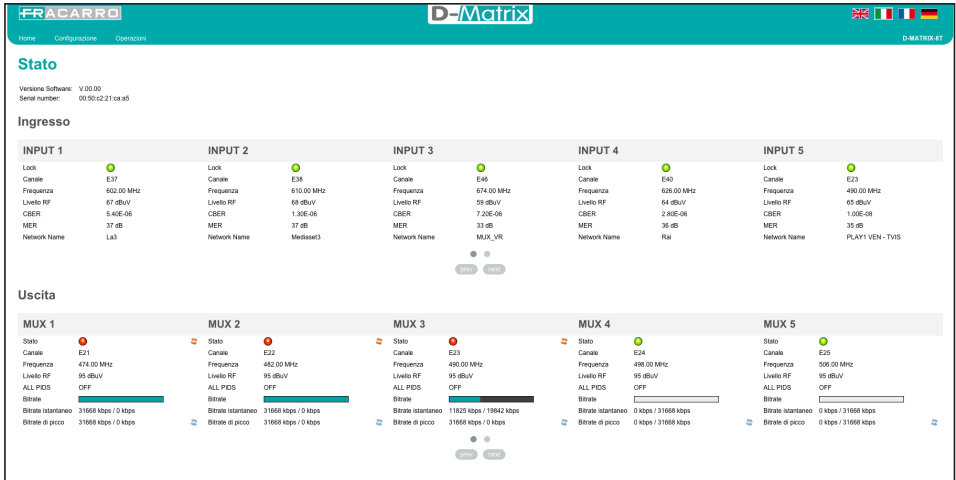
FRACARRO

D-Matrix

Home Configurazione Operazioni

D-MATRIX-8T

Stato

Versione Software: V.00.00
Serial number: 00:50:c2:21:ca:a5

Ingresso

INPUT 1
| | |
|---|---|
| Lock | |
| Canale | E37 |
| Frequenza | 602.00 MHz |
| Livello RF | 67 dBuV |
| CBER | 5.40E-06 |
| MER | 37 dB |
| Network Name | La3 |

INPUT 2
| | |
|---|---|
| Lock | |
| Canale | E38 |
| Frequenza | 610.00 MHz |
| Livello RF | 68 dBuV |
| CBER | 1.30E-06 |
| MER | 37 dB |
| Network Name | Mediaset3 |

INPUT 3
| | |
|---|---|
| Lock | |
| Canale | E46 |
| Frequenza | 674.00 MHz |
| Livello RF | 59 dBuV |
| CBER | 7.20E-06 |
| MER | 33 dB |
| Network Name | MUX_VR |

INPUT 4
| | |
|---|---|
| Lock | |
| Canale | E40 |
| Frequenza | 626.00 MHz |
| Livello RF | 64 dBuV |
| CBER | 2.80E-06 |
| MER | 36 dB |
| Network Name | Rai |

INPUT 5
| | |
|---|---|
| Lock | |
| Canale | E23 |
| Frequenza | 490.00 MHz |
| Livello RF | 65 dBuV |
| CBER | 1.00E-08 |
| MER | 35 dB |
| Network Name | PLAY1 VEN - TVIS |

prev next

Uscita

MUX 1
| | |
|---|---|
| Stato | |
| Canale | E21 |
| Frequenza | 474.00 MHz |
| Livello RF | 95 dBuV |
| ALL PIDS | OFF |
| Bitrate | |
| Bitrate istantaneo | 31668 kbps / 0 kbps |
| Bitrate di picco | 31668 kbps / 0 kbps |

MUX 2
| | |
|---|---|
| Stato | |
| Canale | E22 |
| Frequenza | 482.00 MHz |
| Livello RF | 95 dBuV |
| ALL PIDS | OFF |
| Bitrate | |
| Bitrate istantaneo | 31668 kbps / 0 kbps |
| Bitrate di picco | 31668 kbps / 0 kbps |

MUX 3
| | |
|---|---|
| Stato | |
| Canale | E23 |
| Frequenza | 490.00 MHz |
| Livello RF | 95 dBuV |
| ALL PIDS | OFF |
| Bitrate | |
| Bitrate istantaneo | 11825 kbps / 19842 kbps |
| Bitrate di picco | 31668 kbps / 0 kbps |

MUX 4
| | |
|---|---|
| Stato | |
| Canale | E24 |
| Frequenza | 498.00 MHz |
| Livello RF | 95 dBuV |
| ALL PIDS | OFF |
| Bitrate | |
| Bitrate istantaneo | 0 kbps / 31668 kbps |
| Bitrate di picco | 0 kbps / 31668 kbps |

MUX 5
| | |
|---|---|
| Stato | |
| Canale | E25 |
| Frequenza | 506.00 MHz |
| Livello RF | 95 dBuV |
| ALL PIDS | OFF |
| Bitrate | |
| Bitrate istantaneo | 0 kbps / 31668 kbps |
| Bitrate di picco | 0 kbps / 31668 kbps |

prev next